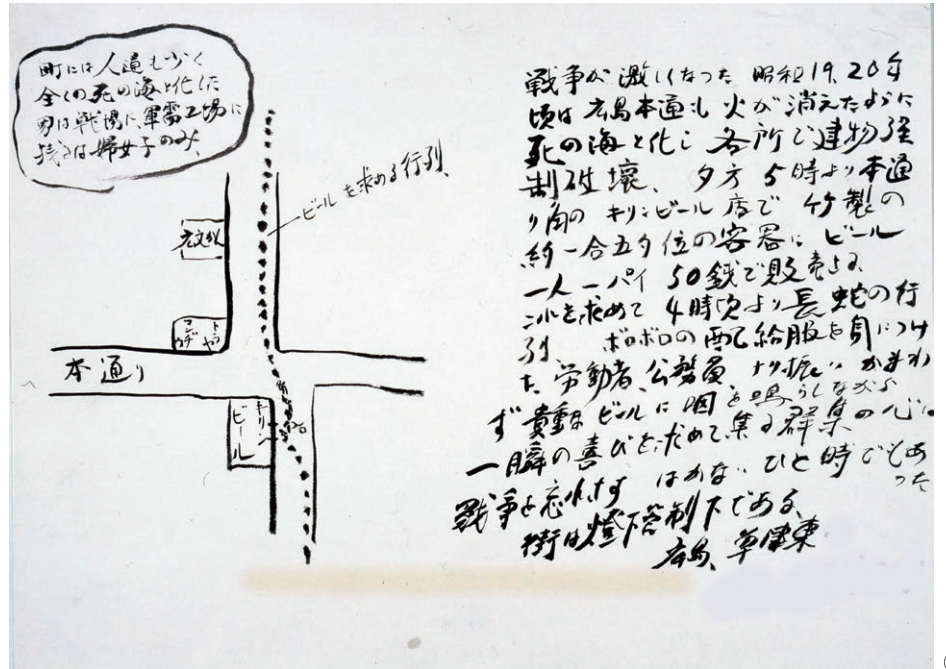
町には人通りも少く
全くの死の街と化した
男は戦場に、軍需工場に
残るは婦女子のみ

ビールを求める行列

荒文堂

トヤ
ラデ
ンチ

本通り

キリンビール

戦争が激しくなった 昭和19、20年頃は広島本通りも火が消えたように死の街と化し各所で建物疎開破壊、夕方5時より本通り角のキリンビール店で竹製の約一合五勺位の容器にビール一人一パイ50銭で販売さる。ビールを求めて4時頃より長蛇の行列 ボロボロの配給服を身につけた労働者、公務員、ナリ振りかまわず貴重なビールに咽を鳴らしながら一瞬の喜びをもとめて集る群集の心に戦争を忘れず はかない ひと時でもあった
街は燈火管制下である。
広島 草津東